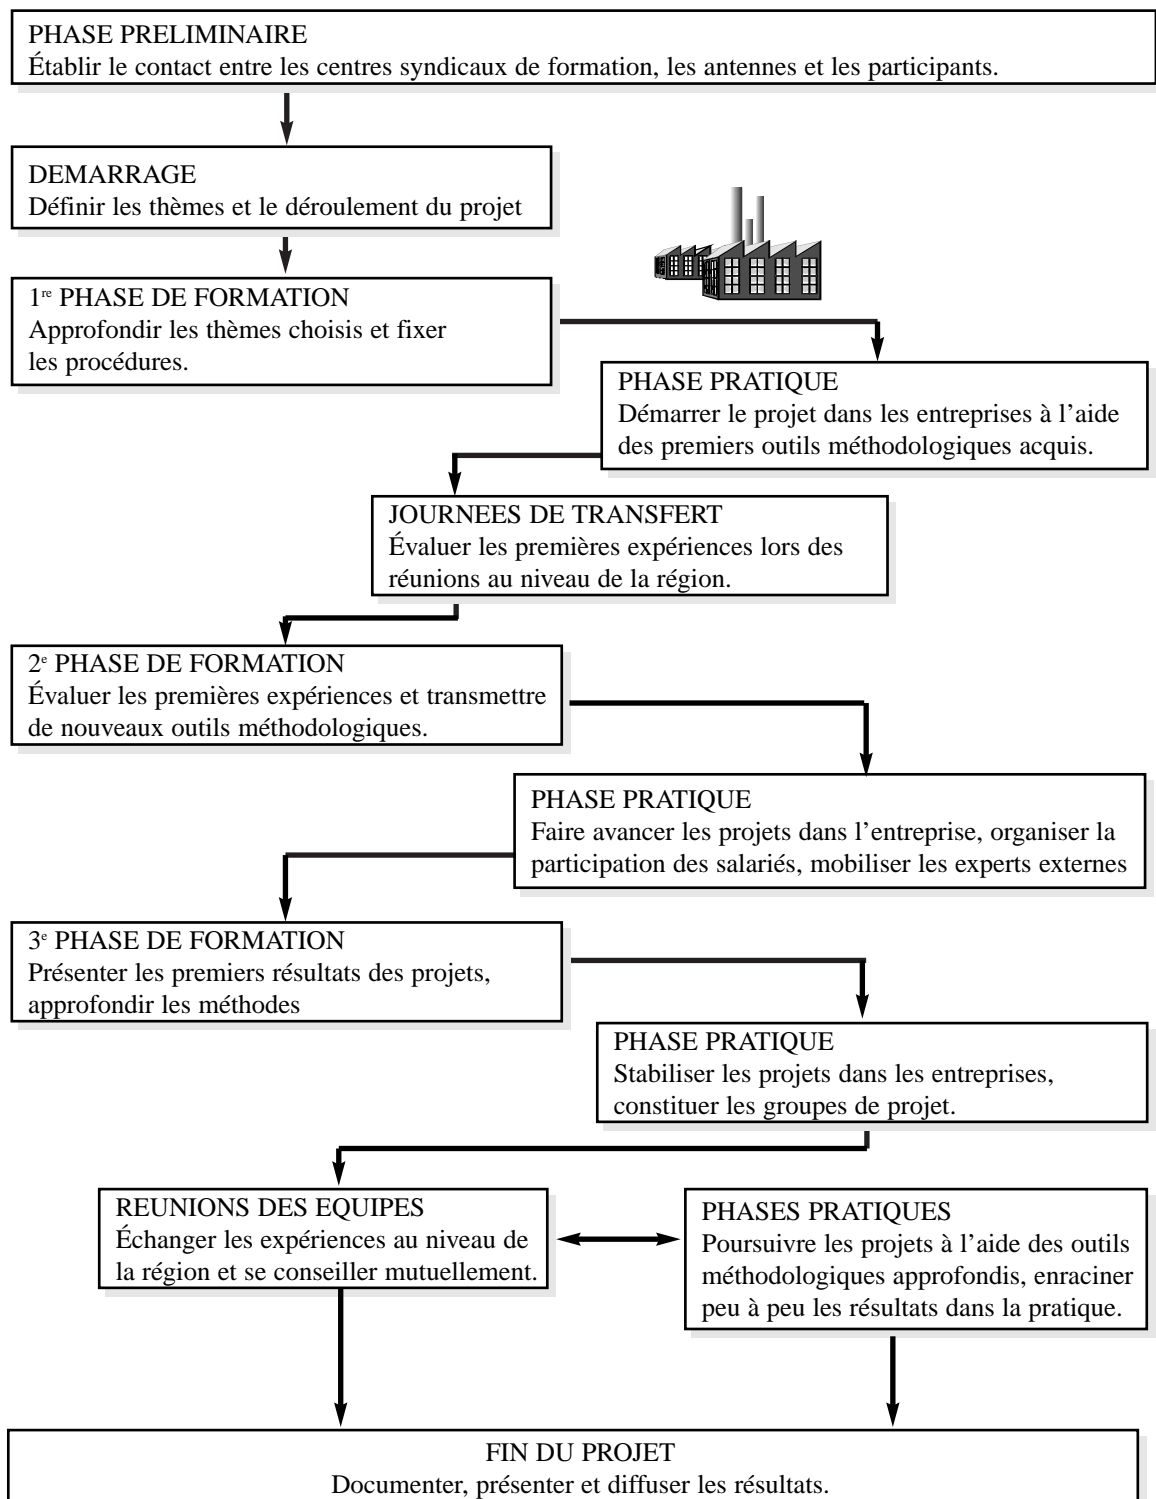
PHASE PRELIMINAIRE
Établir le contact entre les centres syndicaux de formation, les antennes et les participants.

DEMARRAGE
Définir les thèmes et le déroulement du projet

1$^{re}$ PHASE DE FORMATION
Approfondir les thèmes choisis et fixer les procédures.

PHASE PRATIQUE
Démarrer le projet dans les entreprises à l'aide des premiers outils méthodologiques acquis.

JOURNEES DE TRANSFERT
Évaluer les premières expériences lors des réunions au niveau de la région.

2$^{e}$ PHASE DE FORMATION
Évaluer les premières expériences et transmettre de nouveaux outils méthodologiques.

PHASE PRATIQUE
Faire avancer les projets dans l'entreprise, organiser la participation des salariés, mobiliser les experts externes

3$^{e}$ PHASE DE FORMATION
Présenter les premiers résultats des projets, approfondir les méthodes

PHASE PRATIQUE
Stabiliser les projets dans les entreprises, constituer les groupes de projet.

REUNIONS DES EQUIPES
Échanger les expériences au niveau de la région et se conseiller mutuellement.

PHASES PRATIQUES
Poursuivre les projets à l'aide des outils méthodologiques approfondis, enraciner peu à peu les résultats dans la pratique.

FIN DU PROJET
Documenter, présenter et diffuser les résultats.